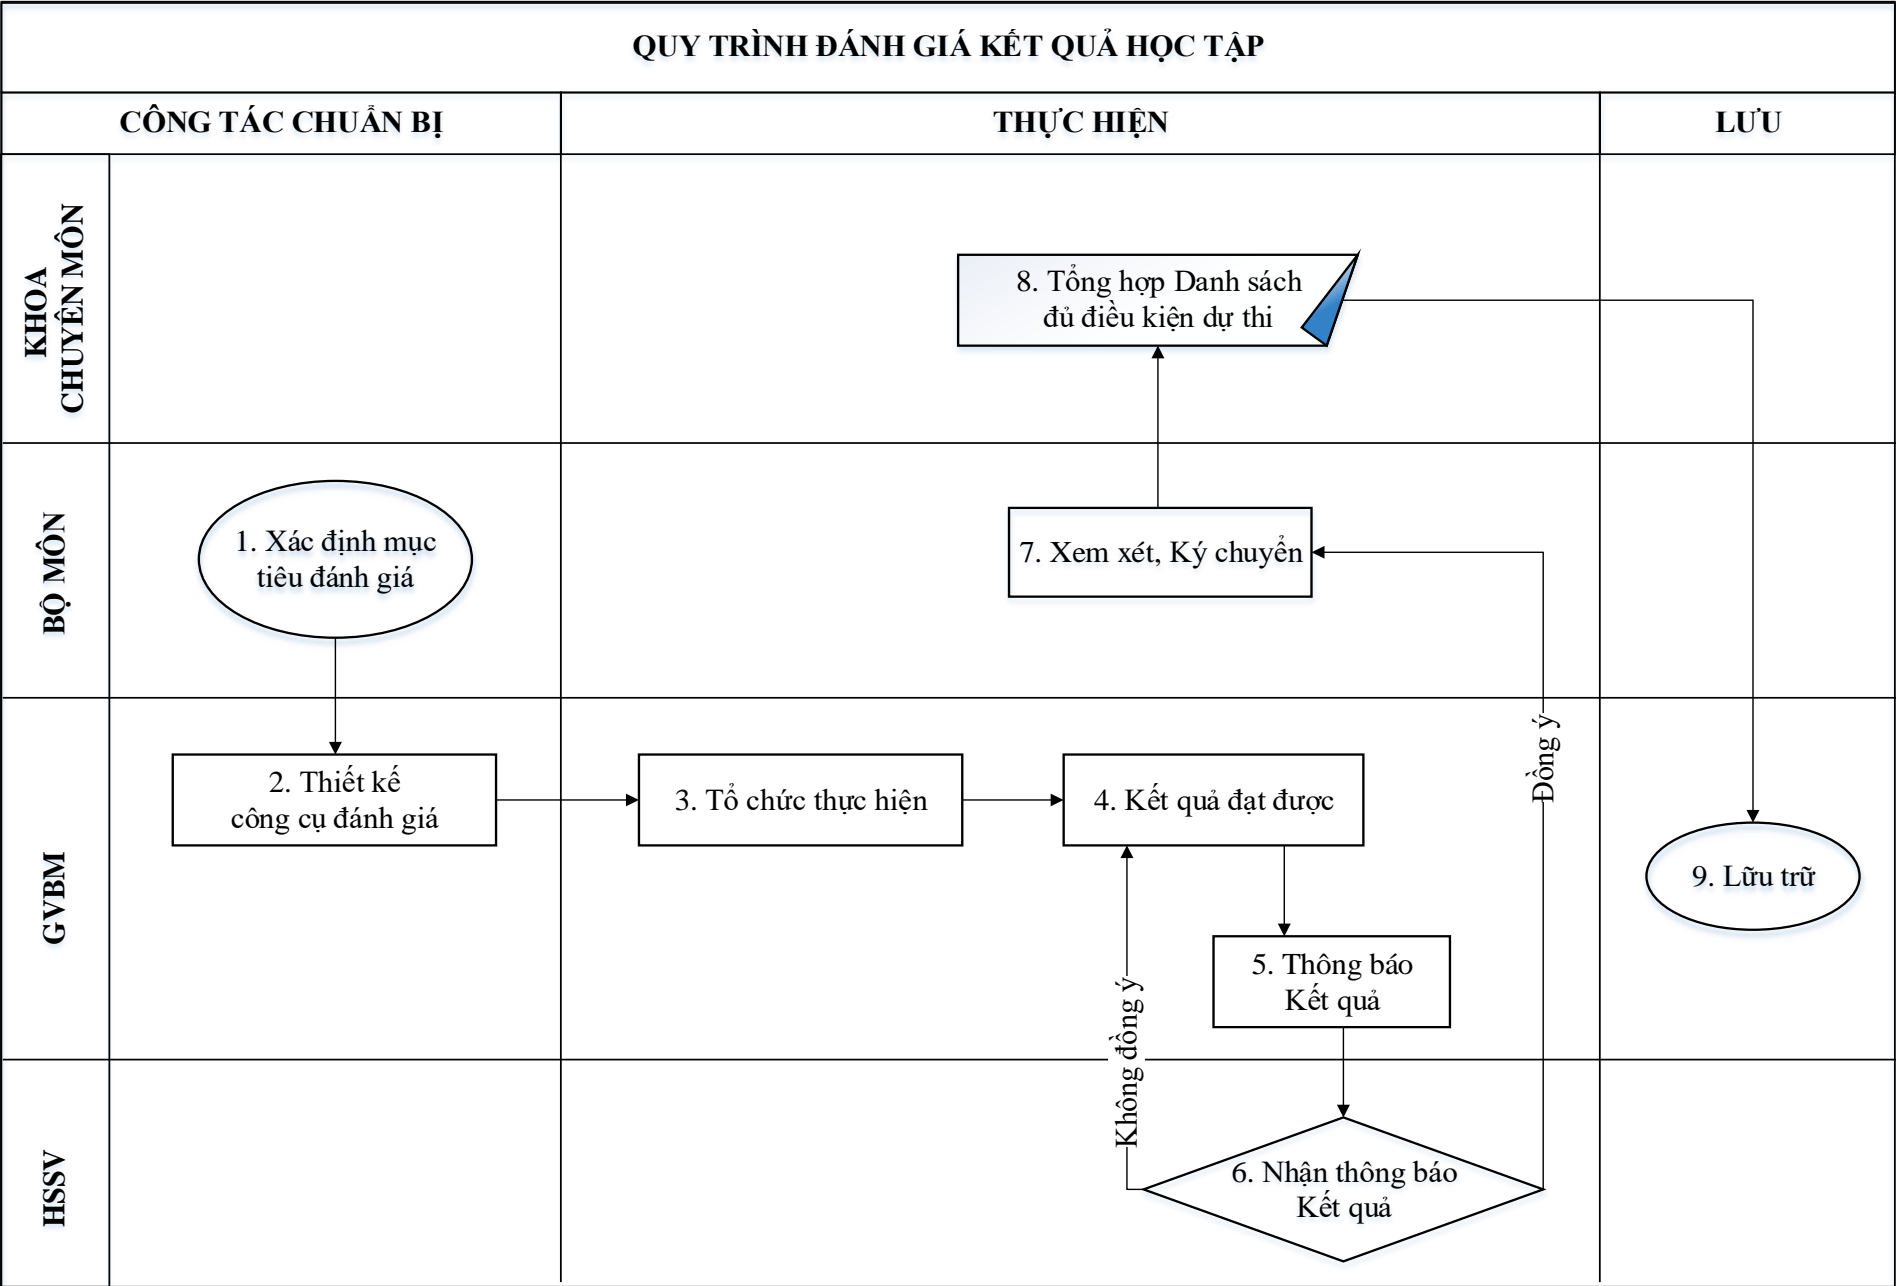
QUY TRÌNH ĐÁNH GIÁ KẾT QUẢ HỌC TẬP

CÔNG TÁC CHUẨN BỊ

THỰC HIỆN

LƯU

KHOA CHUYÊN MÔN

8. Tổng hợp Danh sách đủ điều kiện dự thi

BỘ MÔN

1. Xác định mục tiêu đánh giá

7. Xem xét, Ký chuyển

Đồng ý

GVBM

2. Thiết kế công cụ đánh giá

3. Tổ chức thực hiện

4. Kết quả đạt được

9. Lữu trữ

5. Thông báo Kết quả

Không đồng ý

HSSV

6. Nhận thông báo Kết quả